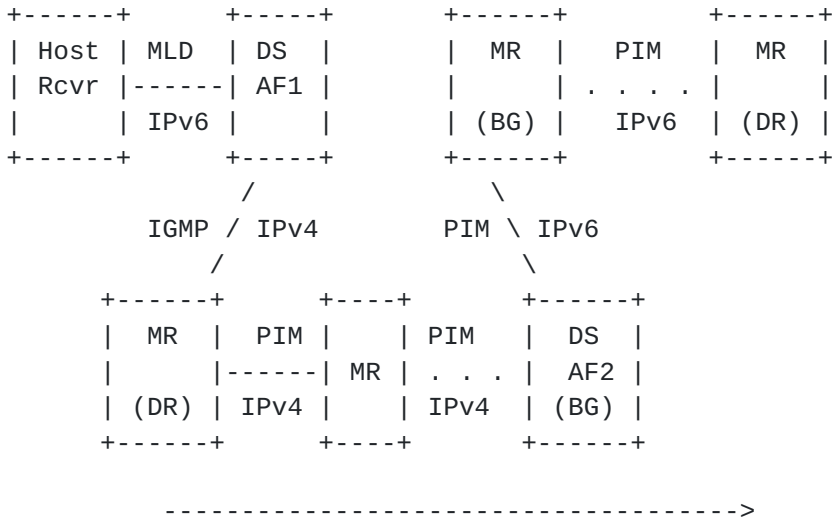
+------+      +-----+        +------+        +------+
| Host | MLD  | DS  |        |  MR  |  PIM   |  MR  |
| Rcvr |------| AF1 |        |      | . . . .|      |
|      | IPv6 |     |        | (BG) |  IPv6  | (DR) |
+------+      +-----+        +------+        +------+
          /                     \
     IGMP / IPv4          PIM \ IPv6
         /                       \
  +------+      +----+      +------+
  |  MR  | PIM  |    | PIM  |  DS  |
  |      |------| MR | . . .|  AF2 |
  | (DR) | IPv4 |    | IPv4 | (BG) |
  +------+      +----+      +------+

  ----------------------------------->